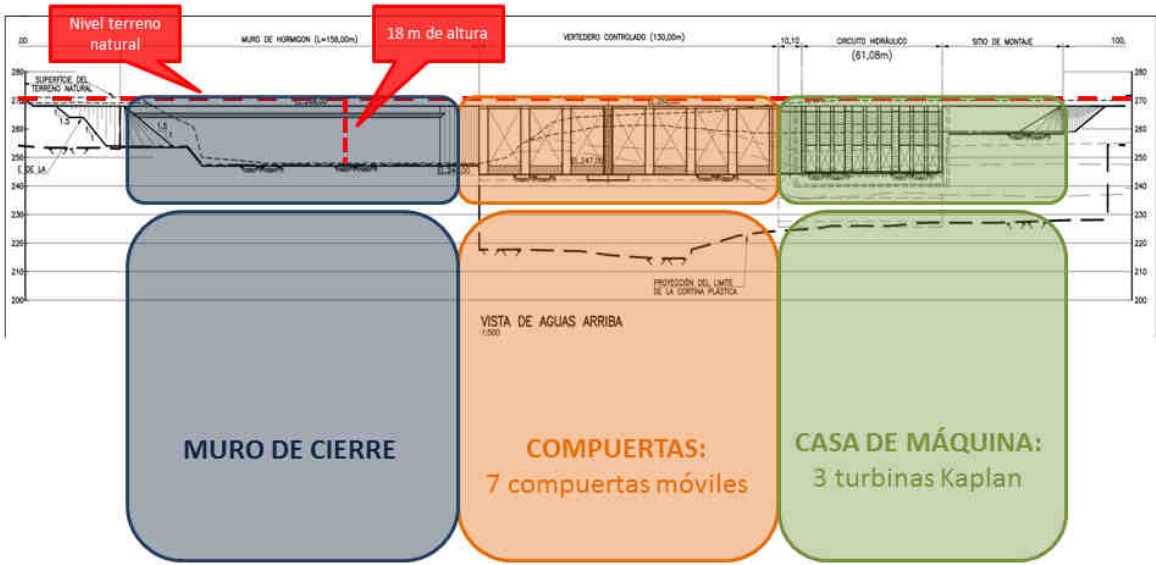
Nivel terreno natural

18 m de altura

,00

MURO DE HORMIGON (L=156,00m)

VERTEDERO CONTROLADO (130,00m)

10,10

CIRCUITO HIDRÁULICO (61,08m)

SITIO DE MONTAJE

100,

280
270
260
250
240
230
220
210
200

SUPERFICIE DEL TERRENO NATURAL

1,5

1,5

E. DE LA

EL.247,00

EL.247,00

PROYECCIÓN DEL LIMITE DE LA CORTINA PLÁSTICA

VISTA DE AGUAS ARRIBA
1:500

MURO DE CIERRE

COMPUERTAS:
7 compuertas móviles

CASA DE MÁQUINA:
3 turbinas Kaplan